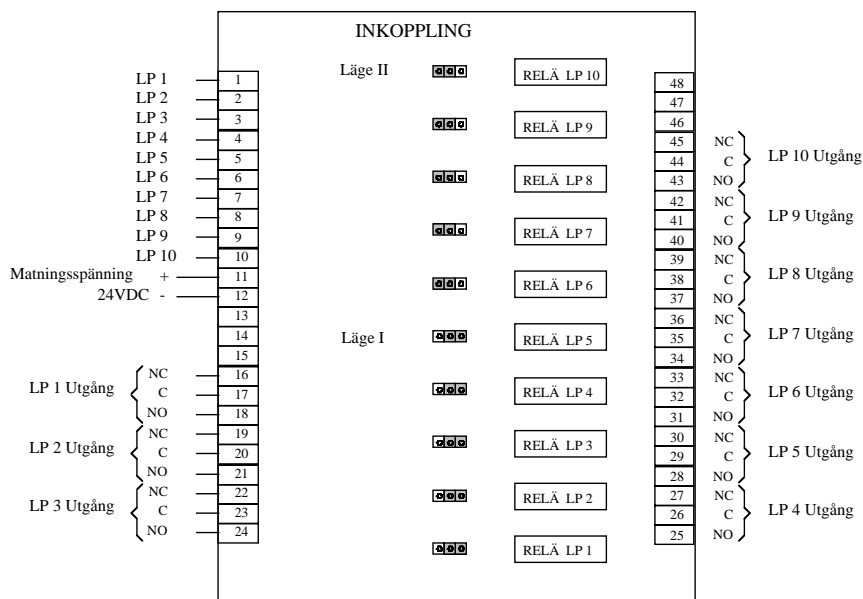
INKOPPLING

LP 1 1
LP 2 2
LP 3 3
LP 4 4
LP 5 5
LP 6 6
LP 7 7
LP 8 8
LP 9 9
LP 10 10
Matningsspänning + 11
24VDC - 12
13
14
15
LP 1 Utgång NC 16
C 17
NO 18
LP 2 Utgång NC 19
C 20
NO 21
LP 3 Utgång NC 22
C 23
NO 24

Läge II
RELÄ LP 10
RELÄ LP 9
RELÄ LP 8
RELÄ LP 7
RELÄ LP 6
Läge I
RELÄ LP 5
RELÄ LP 4
RELÄ LP 3
RELÄ LP 2
RELÄ LP 1

48
47
46
45 NC
44 C LP 10 Utgång
43 NO
42 NC
41 C LP 9 Utgång
40 NO
39 NC
38 C LP 8 Utgång
37 NO
36 NC
35 C LP 7 Utgång
34 NO
33 NC
32 C LP 6 Utgång
31 NO
30 NC
29 C LP 5 Utgång
28 NO
27 NC
26 C LP 4 Utgång
25 NO